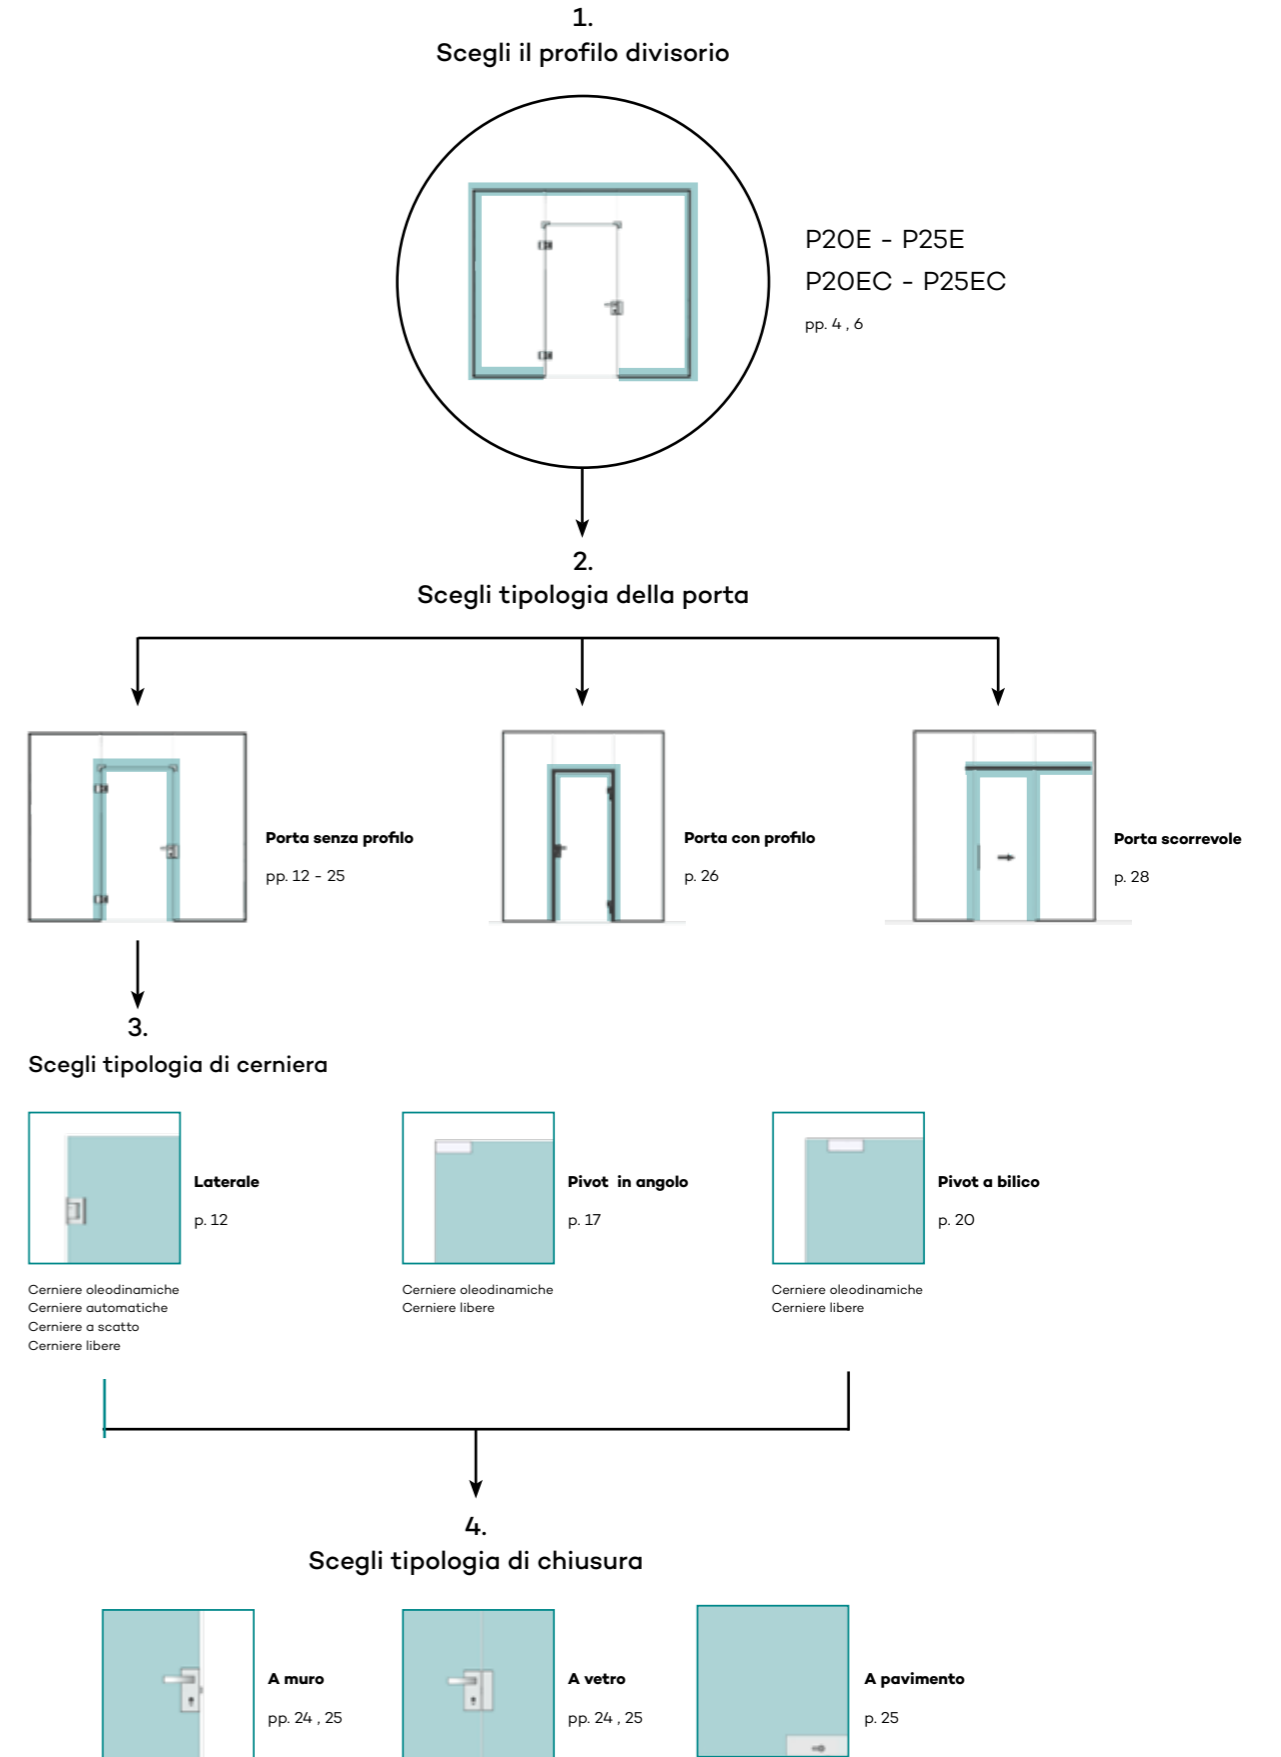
1.
Scegli il profilo divisorio

P20E - P25E
P20EC - P25EC
pp. 4 , 6

2.
Scegli tipologia della porta

Porta senza profilo
pp. 12 - 25

Porta con profilo
p. 26

Porta scorrevole
p. 28

3.
Scegli tipologia di cerniera

Laterale
p. 12

Cerniere oleodinamiche
Cerniere automatiche
Cerniere a scatto
Cerniere libere

Pivot in angolo
p. 17

Cerniere oleodinamiche
Cerniere libere

Pivot a bilico
p. 20

Cerniere oleodinamiche
Cerniere libere

4.
Scegli tipologia di chiusura

A muro
pp. 24 , 25

A vetro
pp. 24 , 25

A pavimento
p. 25